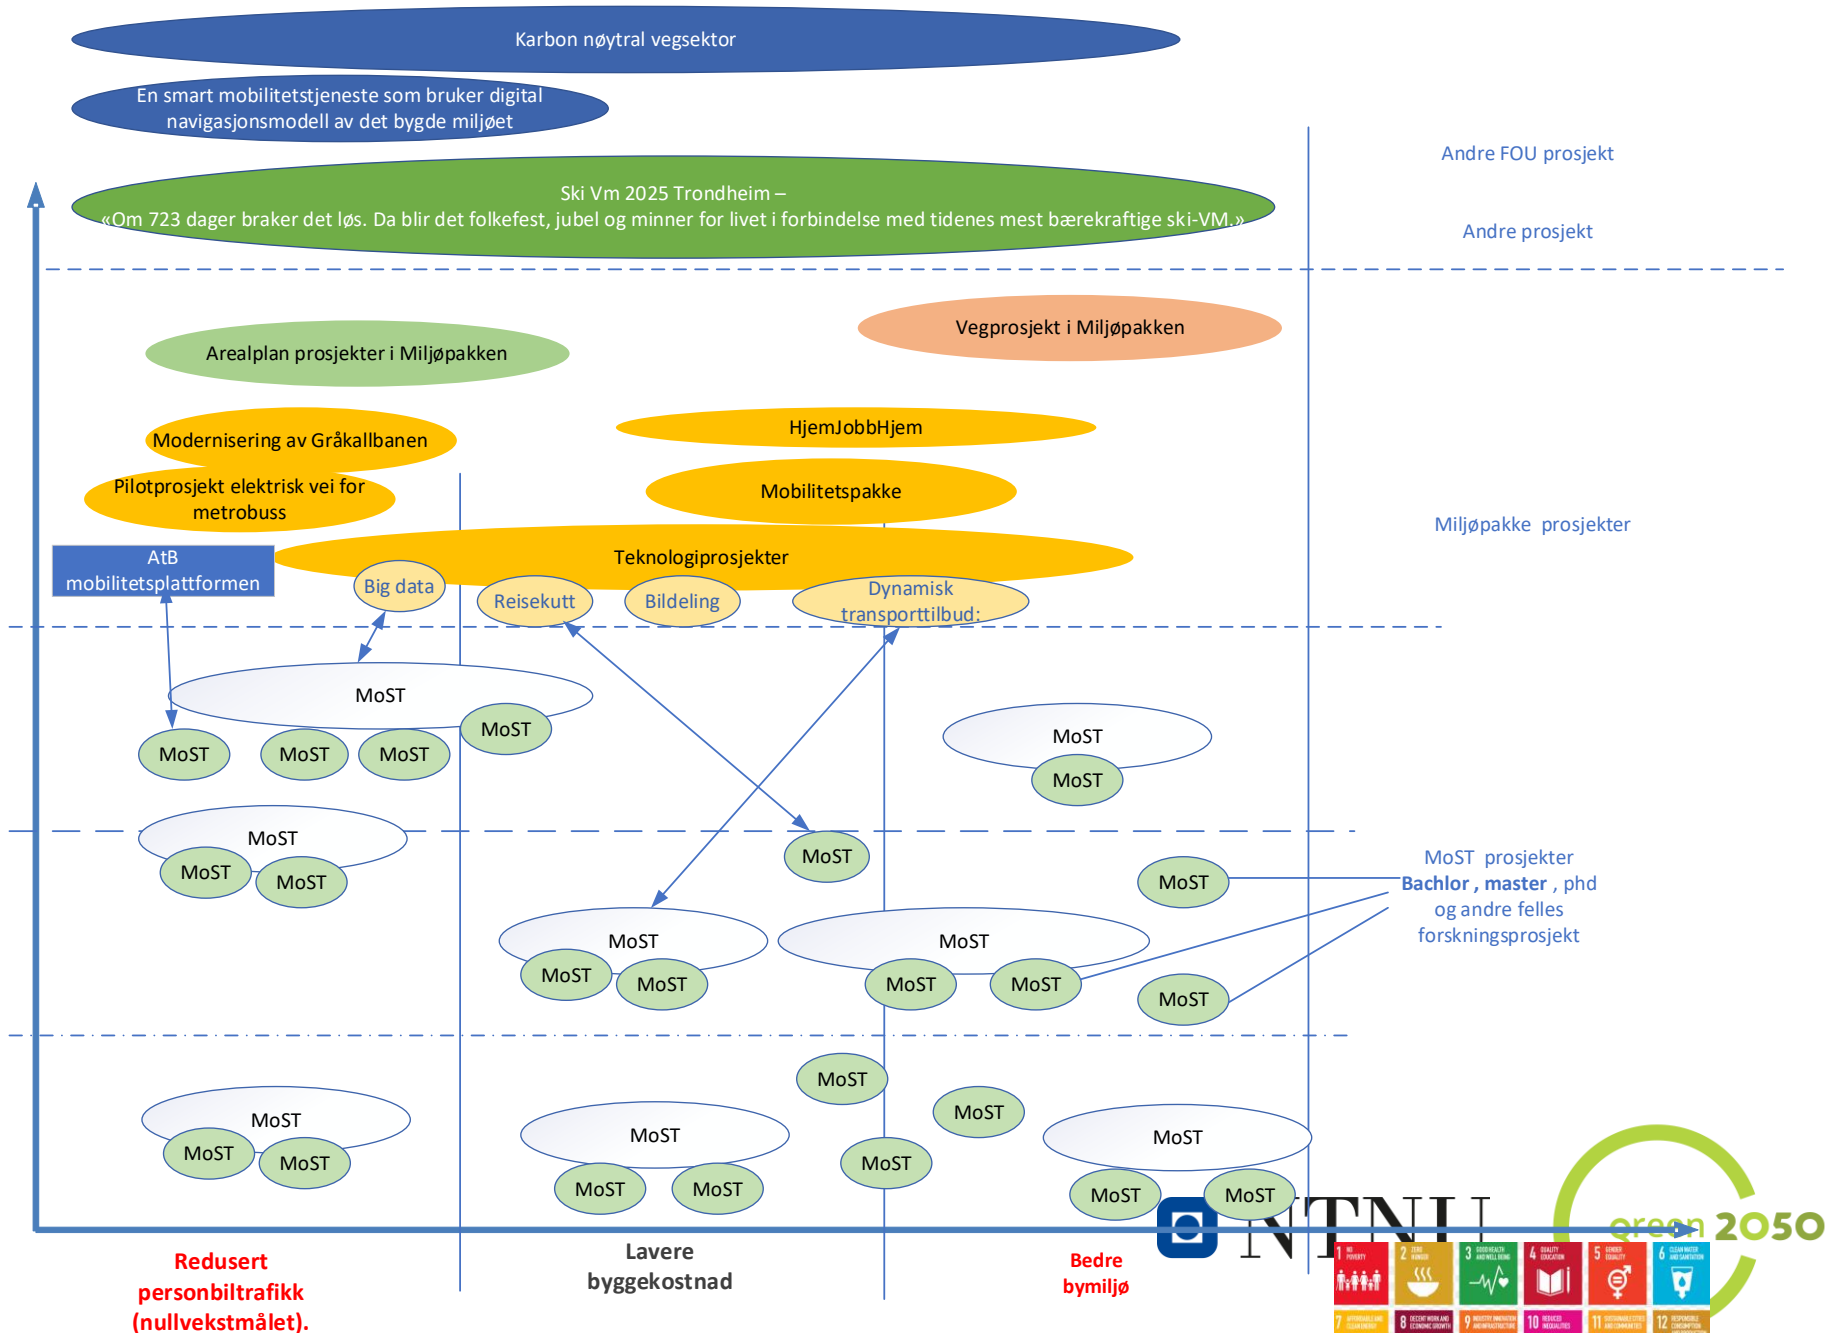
Karbon nøytral vegsektor

En smart mobilitetstjeneste som bruker digital navigasjonsmodell av det bygde miljøet

Ski Vm 2025 Trondheim –
«Om 723 dager braker det løs. Da blir det folkefest, jubel og minner for livet i forbindelse med tidenes mest bærekraftige ski-VM.»

Andre FOU prosjekt

Andre prosjekt

Arealplan prosjekter i Miljøpakken

Vegprosjekt i Miljøpakken

Modernisering av Gråkallbanen

HjemJobbHjem

Pilotprosjekt elektrisk vei for metrobuss

Mobilitetspakke

Miljøpakke prosjekter

AtB mobilitetsplattformen

Teknologiprosjekter

Big data

Reisekutt

Bildeling

Dynamisk transporttilbud:

MoST

MoST

MoST

MoST

MoST

MoST

MoST

MoST

MoST

MoST

MoST

MoST prosjekter
Bachlor , master , phd og andre felles forskningsprosjekt

MoST

MoST

MoST

MoST

MoST

MoST

MoST

MoST

MoST

MoST

MoST

MoST

MoST

MoST

MoST

MoST

MoST

MoST

MoST

MoST

MoST

MoST

NTNU

green 2050

Redusert personbiltrafikk (nullvekstmålet).

Lavere byggekostnad

Bedre bymiljø